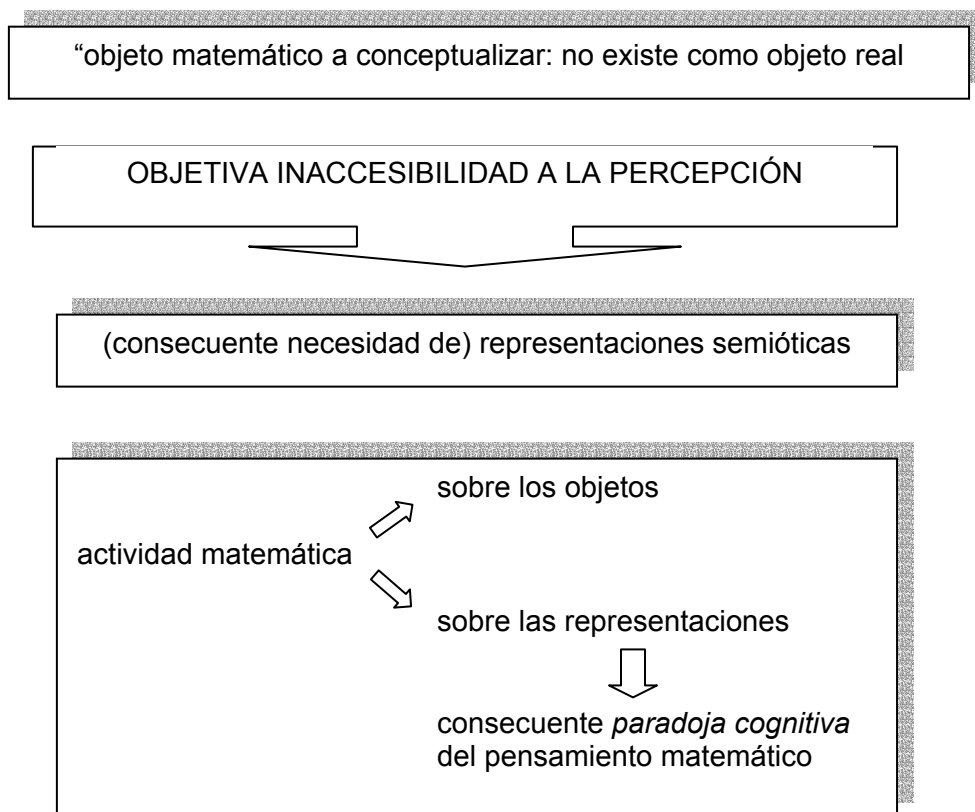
“objeto matemático a conceptualizar: no existe como objeto real

OBJETIVA INACCESIBILIDAD A LA PERCEPCIÓN

(consecuente necesidad de) representaciones semióticas

actividad matemática

sobre los objetos

sobre las representaciones

consecuente *paradoja cognitiva* del pensamiento matemático